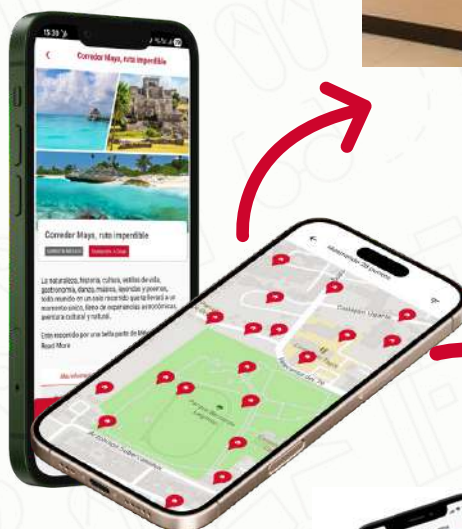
15:39
Corredor Maya, ruta imperdible
Corredor Maya, ruta imperdible
La naturaleza, historia, cultura, estilos de vida, gastronomía, danza, música, leyendas y paisajes, todo reunido en un solo recorrido que te llevará a un momento único, lleno de experiencias sensoriales, aventura cultural y natural.
Este recorrido por una bella parte de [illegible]
Read More
Más información
Parque Ecológico
Calzada Ugarte
Pedro Coronel
Av. Bernabé